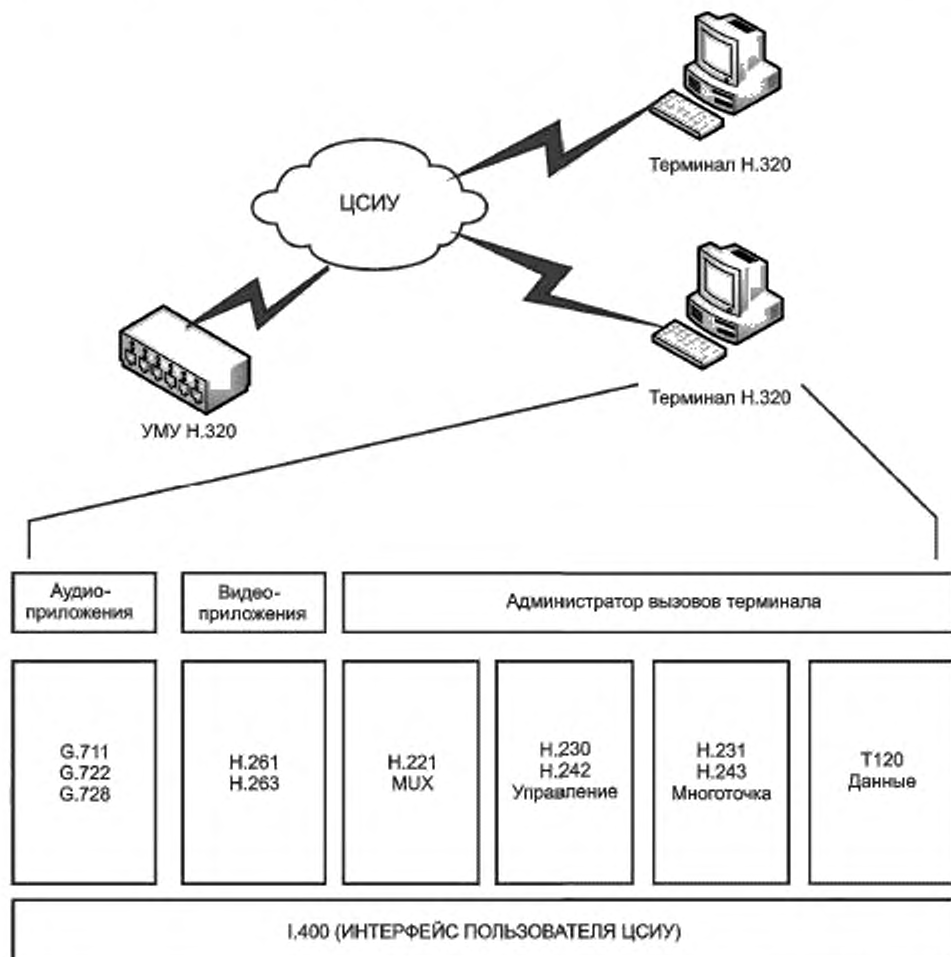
Терминал H.320

ЦСИУ

Терминал H.320

УМУ H.320

Аудио-приложения

Видео-приложения

Администратор вызовов терминала

G.711
G.722
G.728

H.261
H.263

H.221
MUX

H.230
H.242
Управление

H.231
H.243
Многоточка

T120
Данные

I.400 (ИНТЕРФЕЙС ПОЛЬЗОВАТЕЛЯ ЦСИУ)